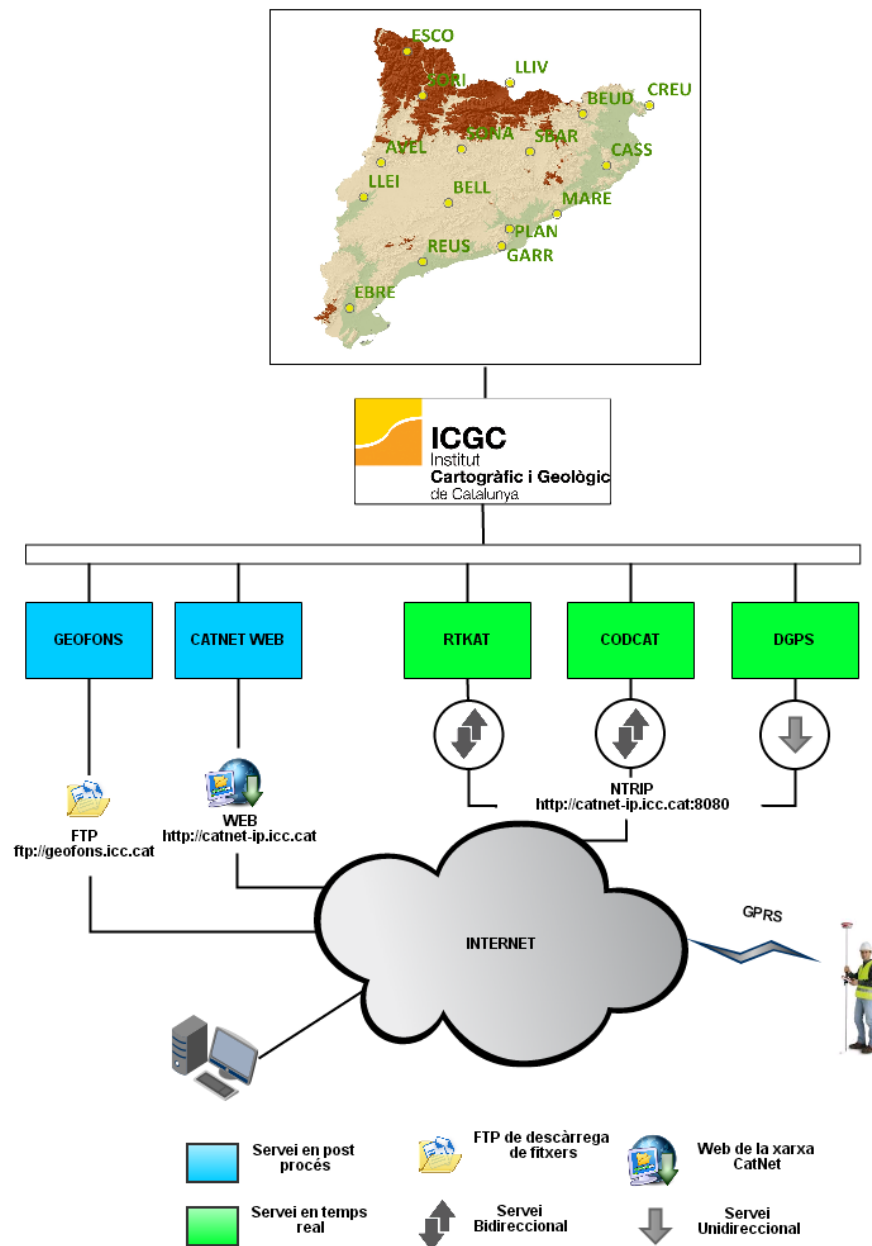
ESCO
LLIV
SORI
CREU
BEUD
SONA
SBAR
AVEL
CASS
LLEI
BELL
MARE
PLAN
REUS
GARR
EBRE

ICGC
Institut
Cartogràfic i Geològic
de Catalunya

GEOFONS
CATNET WEB
RTKAT
CODCAT
DGPS

FTP
ftp://geofons.icc.cat

WEB
http://catnet-ip.icc.cat

NTRIP
http://catnet-ip.icc.cat:8080

INTERNET

GPRS

Servei en post procés
FTP de descàrrega de fitxers
Web de la xarxa CatNet
Servei en temps real
Servei Bidireccional
Servei Unidireccional